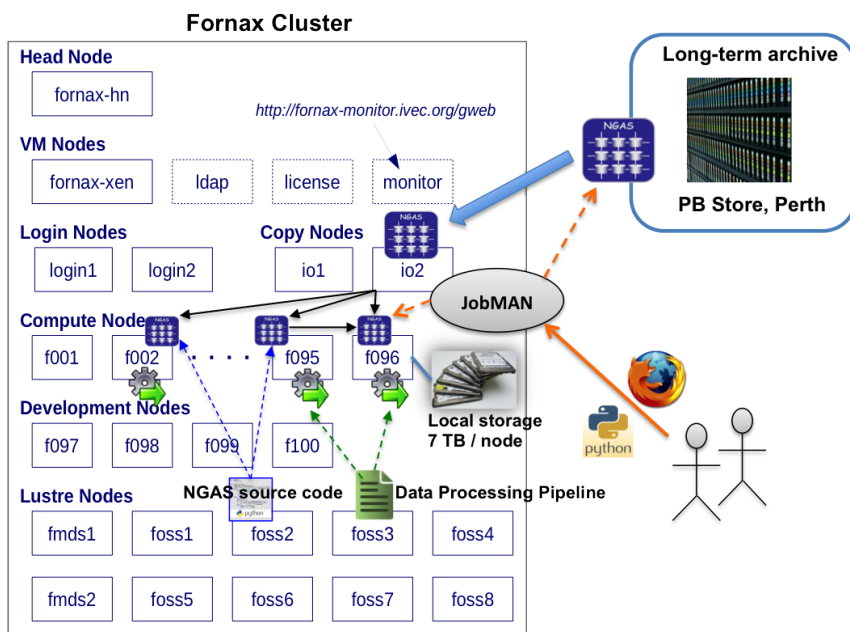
Fornax Cluster

Head Node

fornax-hn

http://fornax-monitor.ivec.org/gweb

VM Nodes

fornax-xen

ldap

license

monitor

Login Nodes

login1

login2

Copy Nodes

NGAS

io1

io2

Compute Node

NGAS

f001

f002

NGAS

f095

NGAS

f096

JobMAN

Development Nodes

f097

f098

f099

f100

Local storage
7 TB / node

NGAS source code

python

Data Processing Pipeline

Lustre Nodes

fmds1

foss1

foss2

foss3

foss4

fmds2

foss5

foss6

foss7

foss8

Long-term archive

NGAS

PB Store, Perth

python